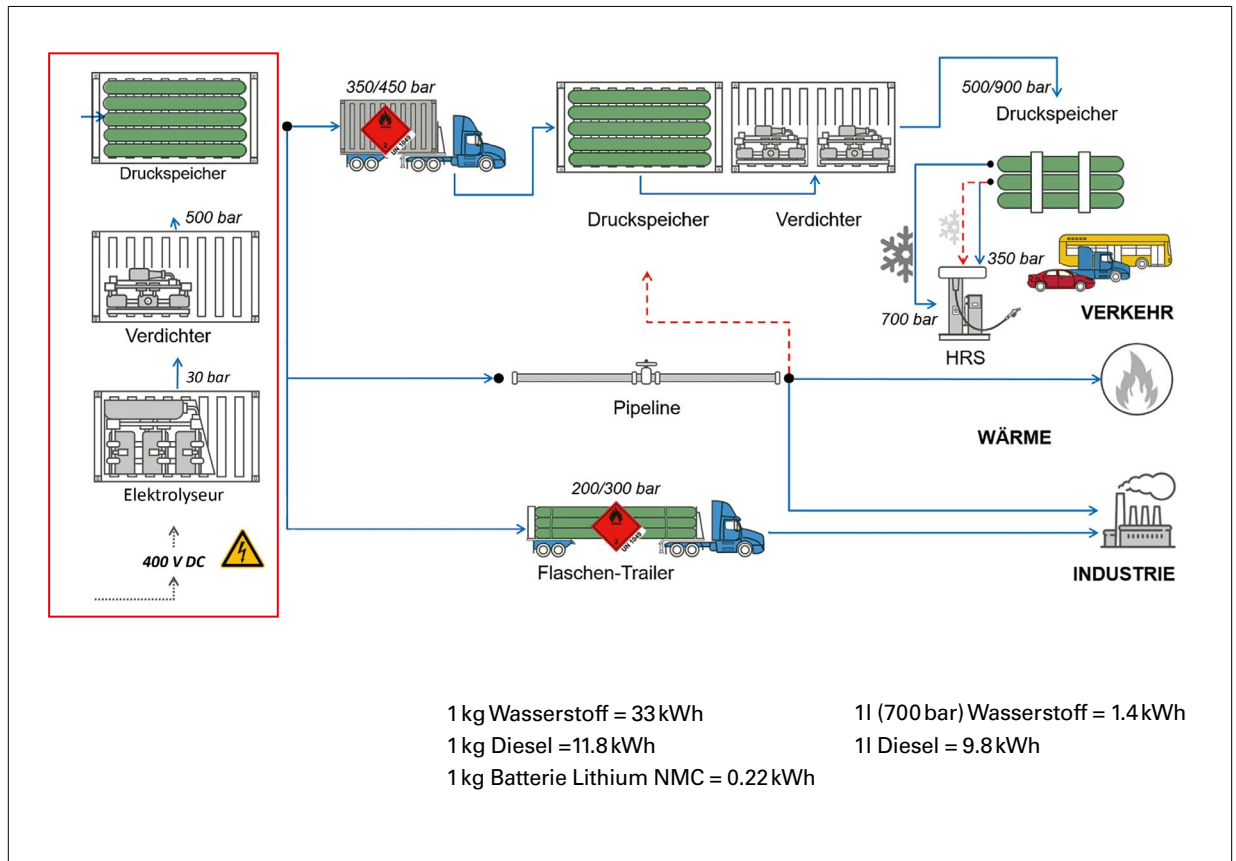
Druckspeicher

500 bar

Verdichter

30 bar

Elektrolyseur

400 V DC

350/450 bar

2

UN 1049

Druckspeicher

Verdichter

500/900 bar

Druckspeicher

350 bar

700 bar

HRS

VERKEHR

Pipeline

WÄRME

200/300 bar

2

UN 1049

Flaschen-Trailer

INDUSTRIE

1 kg Wasserstoff = 33 kWh
1 kg Diesel =11.8 kWh
1 kg Batterie Lithium NMC = 0.22 kWh

1l (700 bar) Wasserstoff = 1.4 kWh
1l Diesel = 9.8 kWh